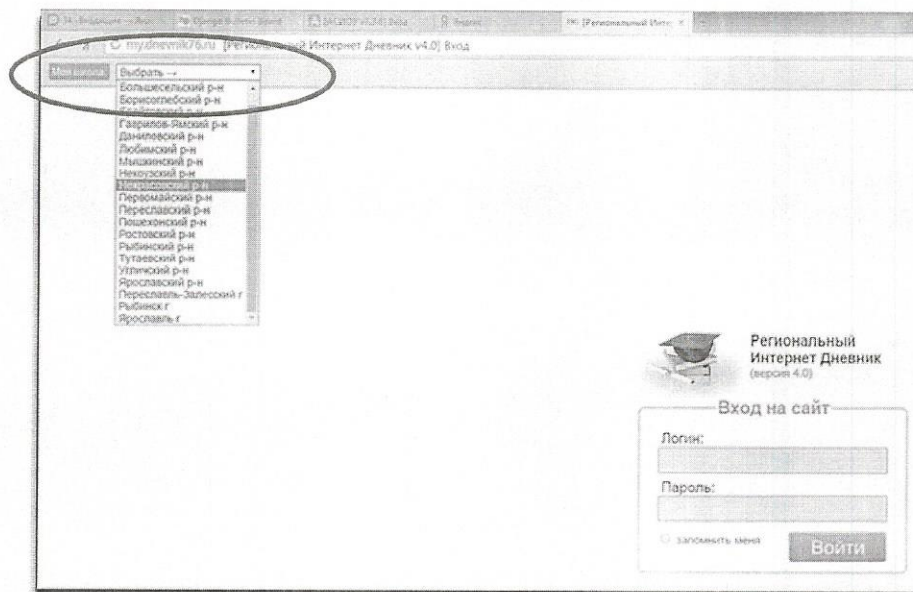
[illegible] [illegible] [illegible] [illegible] РИ [Региональный Инт... ×

mydnevnik76.ru [Региональный Интернет Дневник v4.0] Вход

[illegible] Выбрать --

Большесельский р-н
Борисоглебский р-н
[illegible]
Гаврилов-Ямский р-н
Даниловский р-н
Любимский р-н
Мышкинский р-н
Некоузский р-н
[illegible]
Первомайский р-н
Переславский р-н
Пошехонский р-н
Ростовский р-н
Рыбинский р-н
Тутаевский р-н
Угличский р-н
Ярославский р-н
Переславль-Залесский г
Рыбинск г
Ярославль г

Региональный Интернет Дневник (версия 4.0)

Вход на сайт

Логин:

Пароль:

запомнить меня

Войти